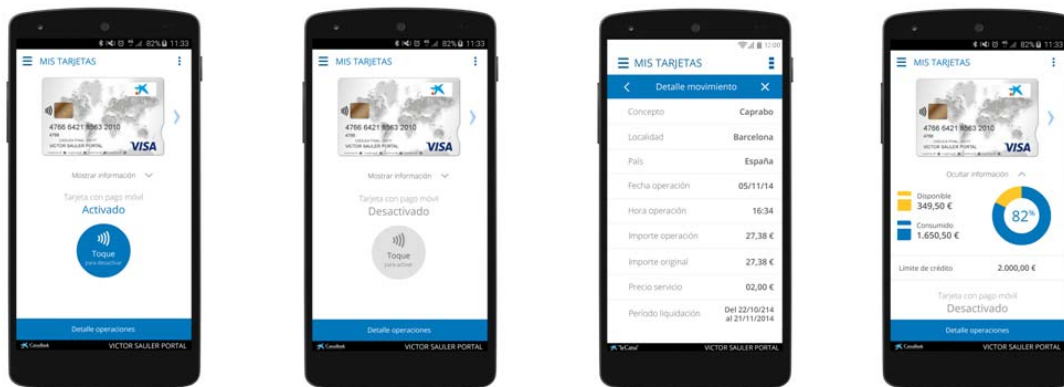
82% 11:33

MIS TARJETAS

4766 6421 8563 2010

VICTOR SAULER PORTAL

VISA

Mostrar información

Tarjeta con pago móvil

Activado

Toque

para desactivar

Detalle operaciones

CaixaBank

VICTOR SAULER PORTAL

82% 11:33

MIS TARJETAS

4766 6421 8563 2010

VICTOR SAULER PORTAL

VISA

Mostrar información

Tarjeta con pago móvil

Desactivado

Toque

para activar

Detalle operaciones

CaixaBank

VICTOR SAULER PORTAL

12:00

MIS TARJETAS

Detalle movimiento

| Concepto | Caprabo |
|---|---|
| Localidad | Barcelona |
| País | España |
| Fecha operación | 05/11/14 |
| Hora operación | 16:34 |
| Importe operación | 27,38 € |
| Importe original | 27,38 € |
| Precio servicio | 02,00 € |
| Período liquidación | Del 22/10/214 al 21/11/2014 |

"la Caixa"

VICTOR SAULER PORTAL

82% 11:33

MIS TARJETAS

4766 6421 8563 2010

VICTOR SAULER PORTAL

VISA

Ocultar información

Disponible

349,50 €

Consumido

1.650,50 €

82%

Límite de crédito 2.000,00 €

Tarjeta con pago móvil

Desactivado

Detalle operaciones

CaixaBank

VICTOR SAULER PORTAL